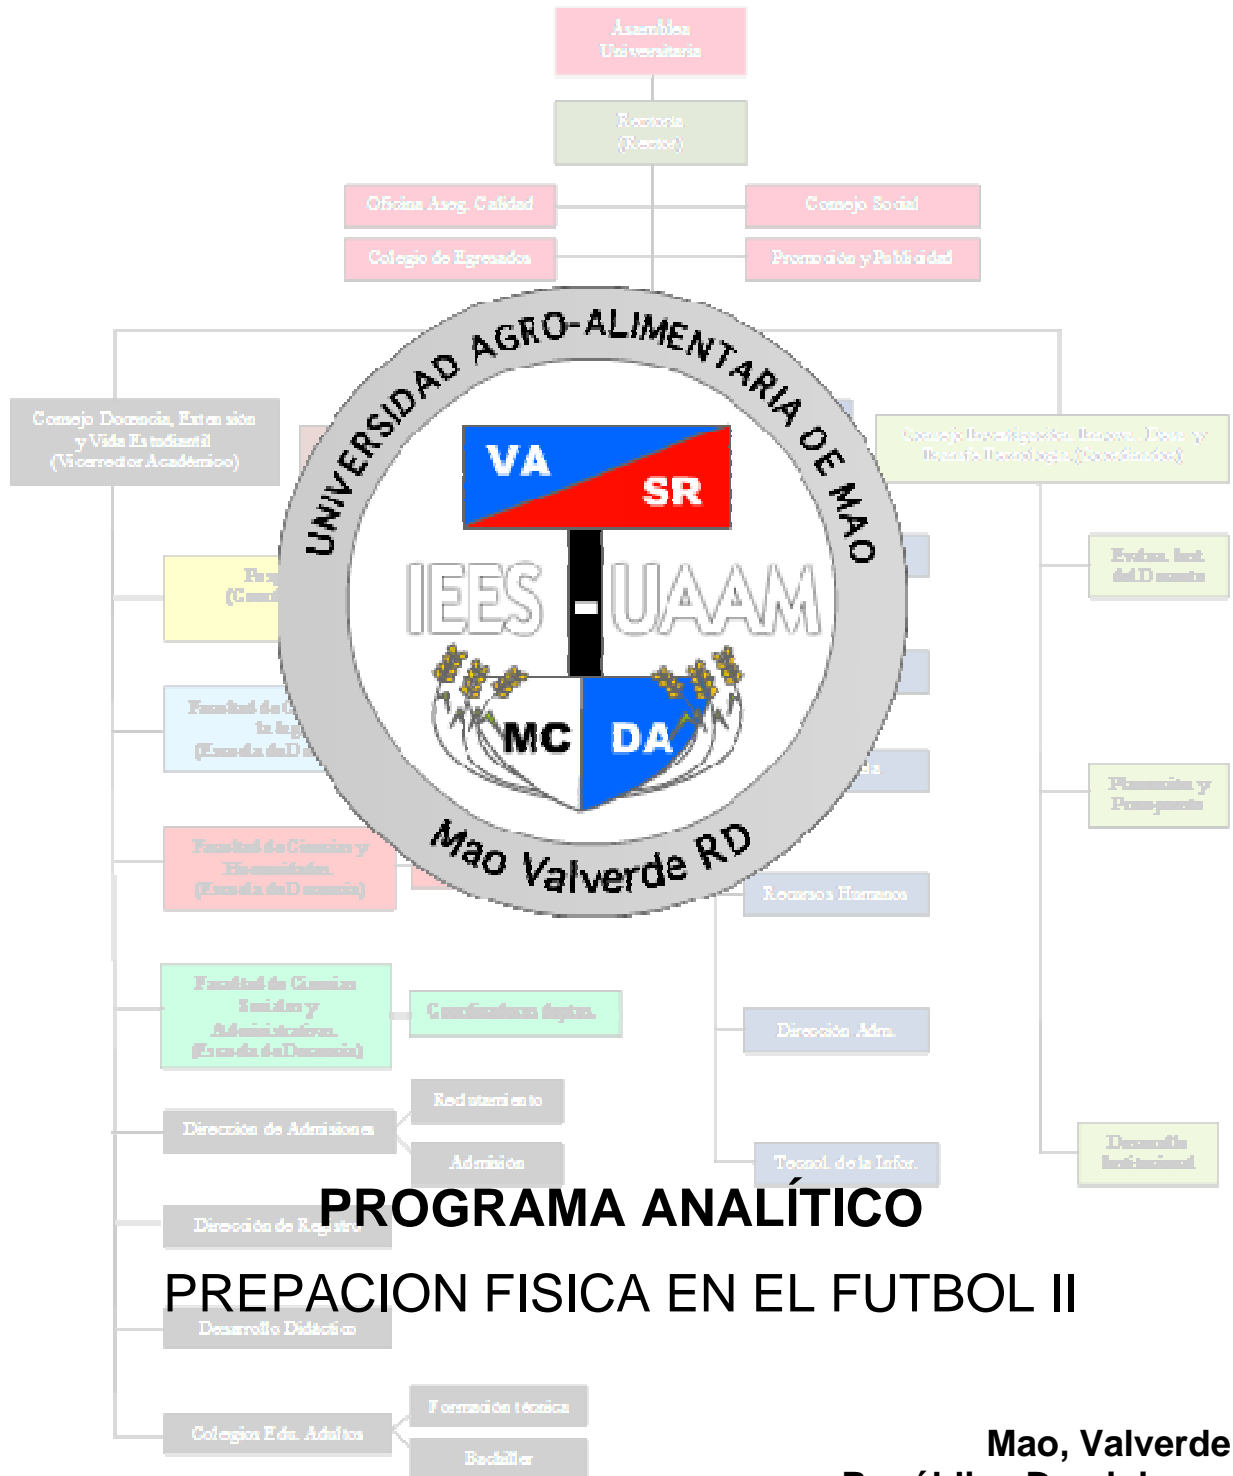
Asamblea Universitaria

Rectoría (Rector)

Oficina Aseg. Calidad

Consejo Social

Colegio de Egresados

Promoción y Publicidad

UNIVERSIDAD AGRO-ALIMENTARIA DE MAO

VA

SR

IEES - UAAM

MC

DA

Mao Valverde RD

Consejo Docencia, Extensión y Vida Estudiantil (Vicerrector Académico)

Consejo Investigación, Desarrollo y Desarrollo Tecnológico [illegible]

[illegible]

Evalua. Inst. del Docente

Facultad de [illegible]

Planeación y Presupuesto

Facultad de Ciencias y Humanidades (Escuela del Docencia)

Recursos Humanos

Facultad de Ciencias Sociales y Administrativas (Escuela del Docencia)

Coordinadores deptos.

Dirección Adm.

Reclutamiento

Dirección de Admisiones

Admisión

Tecnol. de la Infor.

Desarrollo Institucional

PROGRAMA ANALÍTICO

Dirección de Registro

PREPACION FISICA EN EL FUTBOL II

Desarrollo Didáctico

Formación técnica

Colegios Edu. Adultos

Bachiller

Mao, Valverde